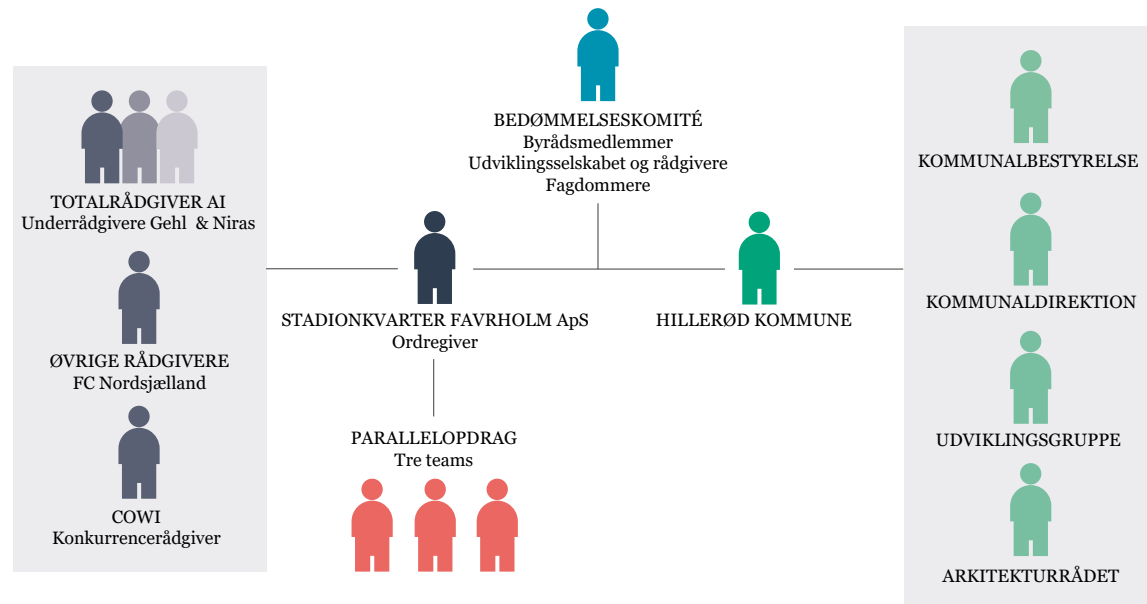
BEDØMMELSESKOMITÉ
Byrådsmedlemmer
Udviklingsselskabet og rådgivere
Fagdommere

TOTALRÅDGIVER AI
Underrådgivere Gehl & Niras

ØVRIGE RÅDGIVERE
FC Nordsjælland

COWI
Konkurrencerådgiver

STADIONKVARTER FAVRHOLM ApS
Ordregiver

PARALLELOPDRAG
Tre teams

HILLERØD KOMMUNE

KOMMUNALBESTYRELSE

KOMMUNALDIREKTION

UDVIKLINGSGRUPPE

ARKITEKTURRÅDET